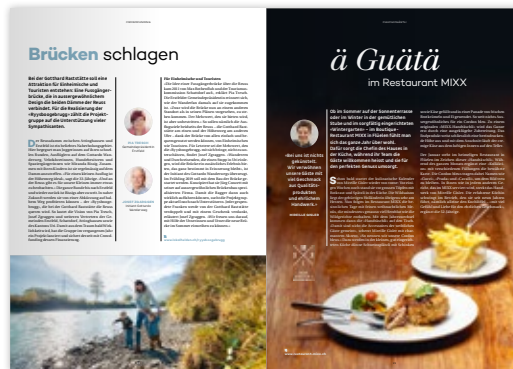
Brücken schlagen

Bei der Gotthard Raststätte soll eine Attraktion für Einheimische und Touristen entstehen: Eine Fussgängerbrücke, die in aussergewöhnlichem Design die beiden Dämme der Reuss verbindet. Für die Realisierung der «Ryyssbogebrugg» zählt die Projektgruppe auf die Unterstützung vieler Sympathisanten.

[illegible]

ä Guätä

im Restaurant MIXX

Ob im Sommer auf der Sonnenterrasse oder im Winter in der gemütlichen Stube und im sorgfältig eingerichteten «Wintergarten» – im Boutique-Restaurant MIXX in Flüelen fühlt man sich das ganze Jahr über wohl. Dafür sorgt die Chefin des Hauses in der Küche, während ihr Team die Gäste willkommen heisst und sie für den perfekten Genuss umsorgt.

«Bei uns ist nichts gekünstelt. Wir verwöhnen unsere Gäste mit viel Geschmack aus Qualitätsprodukten und ehrlichem Handwerk.»

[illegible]